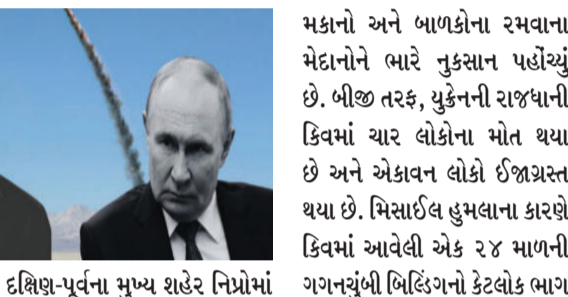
મકાનો અને બાળકોના રમવાના મેદાનોને ભારે નુકસાન પહોંચ્યું છે. બીજી તરફ, યુક્રેનની રાજધાની કિવમાં ચાર લોકોના મોત થયા છે અને એકાવન લોકો ઈજાગ્રસ્ત થયા છે. મિસાઈલ હુમલાના કારણે કિવમાં આવેલી એક ૨૪ માળની ગગનચુંબી બિલ્ડિંગનો કેટલોક ભાગ

દક્ષિણ-પૂર્વના મુખ્ય શહેર નિપ્રોમાં